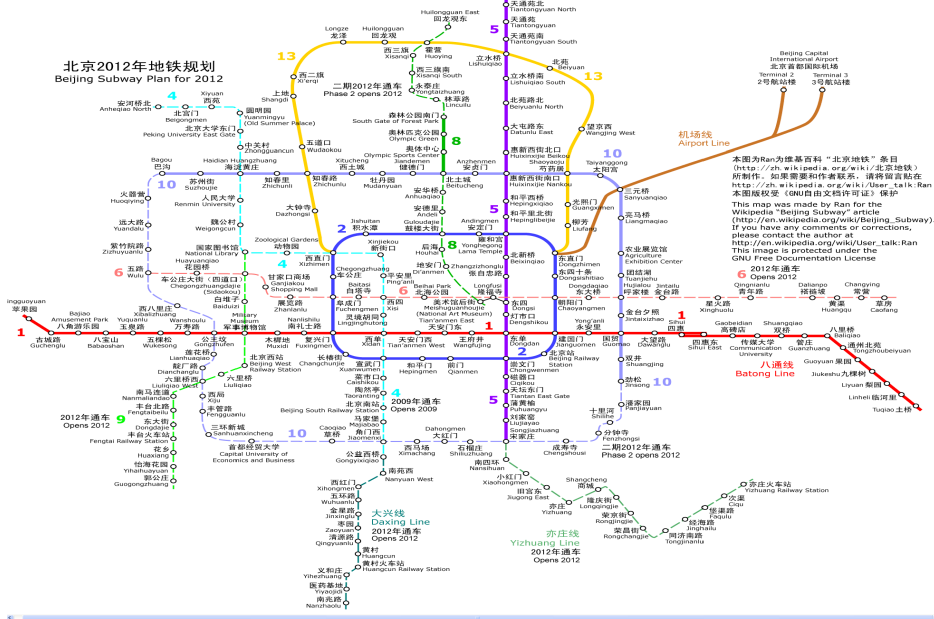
北京2012年地铁规划
Beijing Subway Plan for 2012

本图为Ran为维基百科"北京地铁"条目 (http://zh.wikipedia.org/wiki/北京地铁) 所制作。如果需要和作者联系，请将留言贴在 http://zh.wikipedia.org/wiki/User_talk:Ran 本图版权受《GNU自由文档许可证》保护
This map was made by Ran for the Wikipedia "Beijing Subway" article (http://en.wikipedia.org/wiki/Beijing_Subway). If you have any comments or corrections, please contact the author at http://en.wikipedia.org/wiki/User_talk:Ran
This image is protected under the GNU Free Documentation License

Beijing Capital International Airport 北京首都国际机场
Terminal 2 2号航站楼
Terminal 3 3号航站楼
机场线 Airport Line

13 Longze 龙泽 Huilongguan 回龙观 Huilongguan East 回龙观东 Xi'erqi 西二旗 Shangdi 上地 Wudaokou 五道口 Zhichunlu 知春路 Dazhongsi 大钟寺 Xizhimen 西直门
二期2012年通车 Phase 2 opens 2012
Xiangi 西三旗 Huoying 霍营 Xisanqi East 西三旗东 Yongtaizhuang 永泰庄 Lincuiqiao 林萃桥 South Gate of Forest Park 森林公园南门 Olympic Green 奥林匹克公园 Olympic Sports Center 奥体中心 Beitucheng 北土城 Anhuaqiao 安华桥 Andelibeijie 安德里北街 Guloudajie 鼓楼大街 Shichahai 什刹海 Nanluoguxiang 南锣鼓巷 Dongsi 东四 Dengshikou 灯市口 Wangfujing 王府井
5 Tiantongyuan North 天通苑北 Tiantongyuan 天通苑 Tiantongyuan South 天通苑南 Lishuiqiao 立水桥 Lishuiqiao South 立水桥南 Beiyuanlu North 北苑路北 Datunlu East 大屯路东 Huixinxijie Beikou 惠新西街北口 Huixinxijie Nankou 惠新西街南口 Hepingxiqiao 和平西桥 Hepinglibeijie 和平里北街 Yonghegong Lama Temple 雍和宫 Beixinqiao 北新桥 Zhangzizhonglu 张自忠路 Dongdan 东单 Ciqikou 磁器口 Tiantan East Gate 天坛东门 Puhuangyu 蒲黄榆 Liujiayao 刘家窑 Songjiazhuang 宋家庄
Beiyuan 北苑 Wangjing West 望京西 Shaoyaoju 芍药居 Guangximen 光熙门 Liufang 柳芳 Dongzhimen 东直门 Taiyanggong 太阳宫 Sanyuanqiao 三元桥 Liangmaqiao 亮马桥 Agriculture Exhibition Center 农业展览馆 Tuanjiehu 团结湖 Hujialou 呼家楼 Jintaixizhao 金台夕照 Guomao 国贸 Shuangjing 双井 Jinsong 劲松 Panjiayuan 潘家园 Shilihe 十里河 Fenzhongsi 分钟寺 Chengshousi 成寿寺
Phase 2 opens 2012 二期2012年通车
10 Bagou 巴沟 Suzhoujie 苏州街 Haidian Huangzhuang 海淀黄庄 Zhichunli 知春里 Xitucheng 西土城 Mudanyuan 牡丹园 Jiandemen 健德门 Anzhenmen 安贞门 Dongdaqiao 东大桥 Jintaixizhao
Huoqiying 火器营 Yuandalu 远大路 Zhizhuyuan 紫竹院 Changchunqiao 长春桥 Renmin University 人民大学 Weigongcun 魏公村 National Library 国家图书馆 Baishiqiao South 白石桥南 Chegongzhuang West 车公庄西
4 Anheqiao North 安河桥北 Beigongmen 北宫门 Xiyuan 西苑 Yuanmingyuan (Old Summer Palace) 圆明园 Peking University East Gate 北京大学东门 Zhongguancun 中关村 Zoological Gardens 动物园 Xinjiekou 新街口 Ping'anli 平安里 Xisi 西四 Lingjinghutong 灵境胡同 Xidan 西单 Xuanwumen 宣武门 Caishikou 菜市口 Taoranting 陶然亭 Beijing South Railway Station 北京南站 Majiabao 马家堡 Jiaomen West 角门西 Gongyixiqiao 公益西桥
2009年通车 Opens 2009
6 Wulu 五路 Chegongzhuangxi 车公庄西 (四道口) Huayuanqiao 花园桥 Baiduizi 白堆子 Ganjiakou Shopping Mall 甘家口商场 Zhanlanlu 展览路 Chegongzhuang 车公庄 Fuchengmen 阜成门 Beihai Park 北海公园 Di'anmen 地安门 Chaoyangmen 朝阳门 Dongdaqiao 东大桥 Jintailu 金台路 Qingnianlu 青年路 Dalianpo 褡裢坡 Huangqu 黄渠 Changying 常营 Caofang 草房 2012年通车 Opens 2012
2 Jishuitan 积水潭 Gulou Dajie 鼓楼大街 Andingmen 安定门 Yonghegong Dongzhimen Dongsishitiao 东四十条 Jianguomen 建国门 Beijing Railway Station 北京站 Chongwenmen 崇文门 Qianmen 前门 Hepingmen 和平门 Changchunjie 长椿街 Fuxingmen 复兴门
8 Gulou Dajie National Art Museum 美术馆后街 Meishuguanhoujie
1 Pingguoyuan 苹果园 Gucheng 古城路 Bajiao Amusement Park 八角游乐园 Babaoshan 八宝山 Yuquanlu 玉泉路 Wukesong 五棵松 Wanshoulu 万寿路 Gongzhufen 公主坟 Military Museum 军事博物馆 Muxidi 木樨地 Nanlishilu 南礼士路 Fuxingmen Xidan Tian'anmen West 天安门西 Tian'anmen East 天安门东 Wangfujing Dongdan Jianguomen Yong'anli 永安里 Guomao Dawanglu 大望路 Sihui 四惠 Sihui East 四惠东
Gaobeidian 高碑店 Communication University 传媒大学 Shuangqiao 双桥 Guanzhuang 管庄 Baliqiao 八里桥 Tongzhou Beiyuan 通州北苑 Guoyuan 果园 Jiukeshu 九棵树 Liyuan 梨园 Linheli 临河里 Tuqiao 土桥
八通线 Batong Line
Xidiaoyutai 西钓鱼台 Lianhuaqiao 莲花桥 Liuliqiao 六里桥 Liuliqiao East 六里桥东 Beijing West Railway Station 北京西站 Xiju 西局 Fengguanlu 丰管路 Sanlihe 三里河 Liuliqiao Wanzi 湾子 Dianchanglu 靛厂路 Qilizhuang 七里庄 Fengtai Dongdajie 丰台东大街 Fengtai Railway Station 丰台站 Fengtai Nanlu 丰台南路 Niwan 泥洼 Kejiyuan 科怡路 Fengtai Science Park 丰台科技园 Yihaiyuan 怡海花园 Guogongzhuang 郭公庄
9 2012年通车 Opens 2012
Sanhuanxincheng 三环新城 Capital University of Economics and Business 首都经贸大学 Caoqiao 草桥 Jiaomen East 角门东 Dahongmen 大红门 Shiliuzhuang 石榴庄 Xiaohongmen 小红门
Xihongmen 西红门 Wuhuanlu 五环路 Jinxinglu 金星路 Zaoyuan 枣园 Qingyuanlu 清源路 Huangcun 黄村 Huangcun Railway Station 黄村火车站 Yihezhuang 义和庄 Yiyaojidi 医药基地 Nanzhaolu 南召路 Xinjiancun 新建村 Nanyuan West 南苑西
大兴线 Daxing Line 2012年通车 Opens 2012
Jiugong 旧宫 Yizhuangqiao 亦庄桥 Wenhuayuan 文化园 Wanyuan Jie 万源街 Rongjingjie 荣京街 Rongchangjie 荣昌街 Tongjinan 同济南路 Jinghai 经海路 Ciqu 次渠 Ciqu South 次渠南 Yizhuang Railway Station 亦庄火车站
Yizhuang Line 亦庄线 2012年通车 Opens 2012